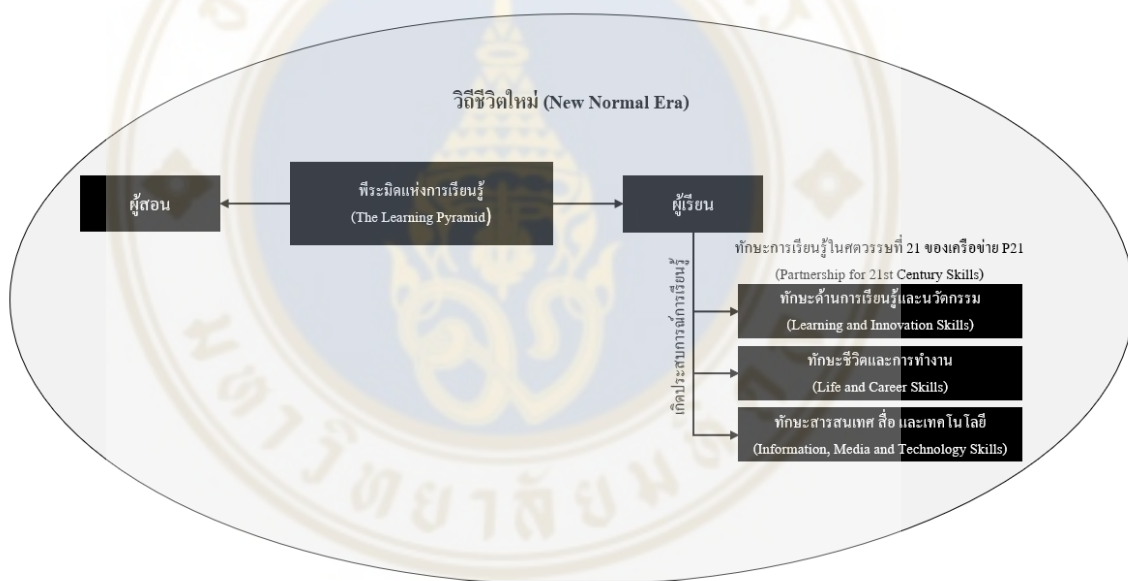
วิถีชีวิตใหม่ (New Normal Era)

ผู้สอน

พีระมิดแห่งการเรียนรู้
(The Learning Pyramid)

ผู้เรียน

เกิดประสบการณ์การเรียนรู้

ทักษะการเรียนรู้ในศตวรรษที่ 21 ของเครือข่าย P21
(Partnership for 21st Century Skills)

ทักษะด้านการเรียนรู้และนวัตกรรม
(Learning and Innovation Skills)

ทักษะชีวิตและการทำงาน
(Life and Career Skills)

ทักษะสารสนเทศ สื่อ และเทคโนโลยี
(Information, Media and Technology Skills)